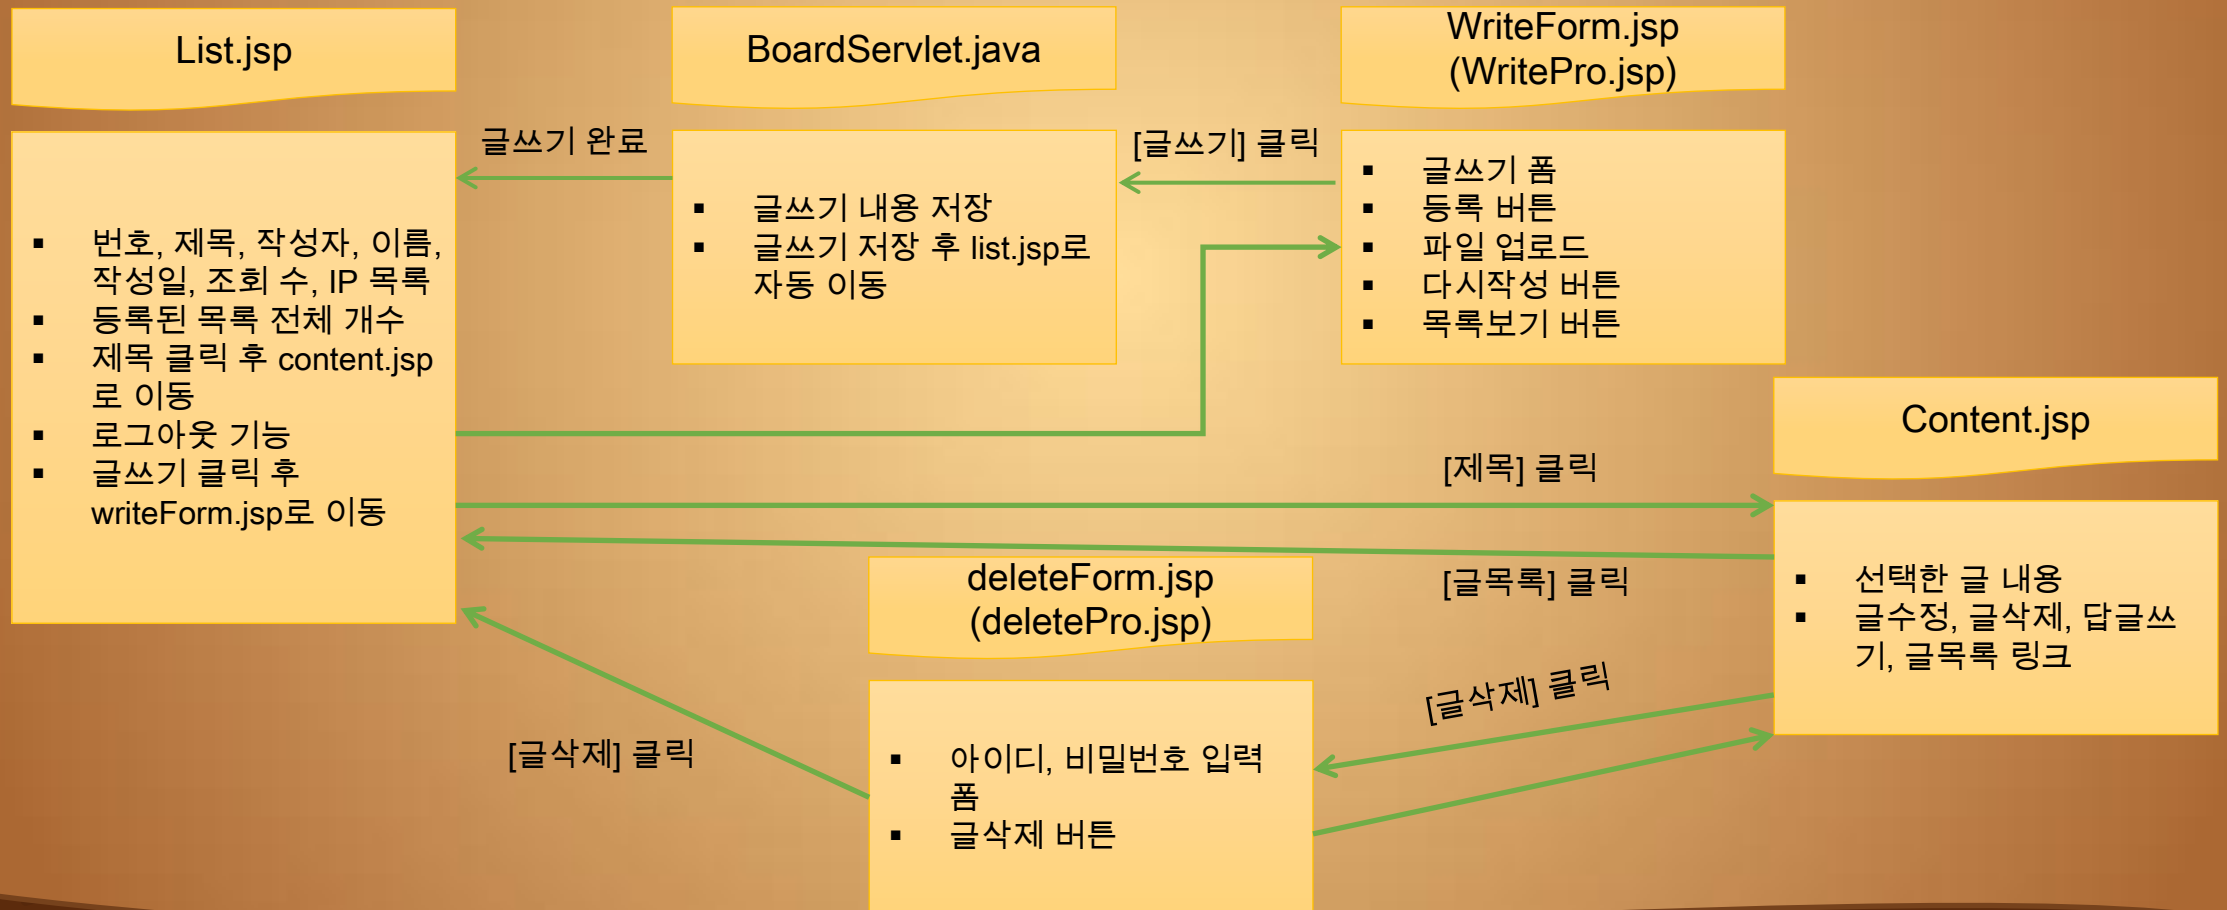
List.jsp

BoardServlet.java

WriteForm.jsp
(WritePro.jsp)

글쓰기 완료

[글쓰기] 클릭

- 번호, 제목, 작성자, 이름, 작성일, 조회 수, IP 목록
- 등록된 목록 전체 개수
- 제목 클릭 후 content.jsp로 이동
- 로그아웃 기능
- 글쓰기 클릭 후 writeForm.jsp로 이동

- 글쓰기 내용 저장
- 글쓰기 저장 후 list.jsp로 자동 이동

- 글쓰기 폼
- 등록 버튼
- 파일 업로드
- 다시작성 버튼
- 목록보기 버튼

Content.jsp

[제목] 클릭

[글목록] 클릭

deleteForm.jsp
(deletePro.jsp)

- 선택한 글 내용
- 글수정, 글삭제, 답글쓰기, 글목록 링크

[글삭제] 클릭

[글삭제] 클릭

- 아이디, 비밀번호 입력 폼
- 글삭제 버튼